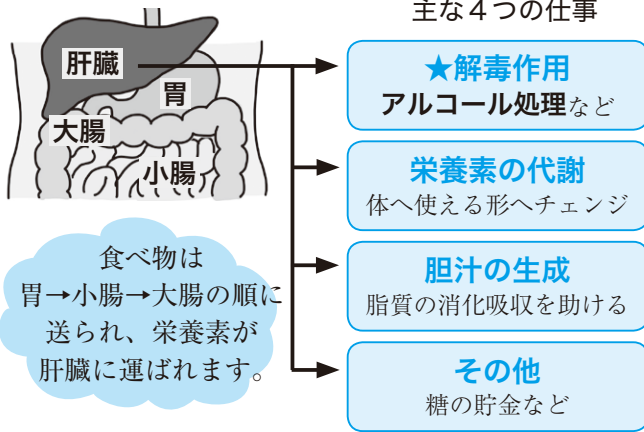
主な４つの仕事

肝臓

胃

大腸

小腸

★解毒作用
アルコール処理など

栄養素の代謝
体へ使える形へチェンジ

胆汁の生成
脂質の消化吸収を助ける

その他
糖の貯金など

食べ物は
胃→小腸→大腸の順に
送られ、栄養素が
肝臓に運ばれます。